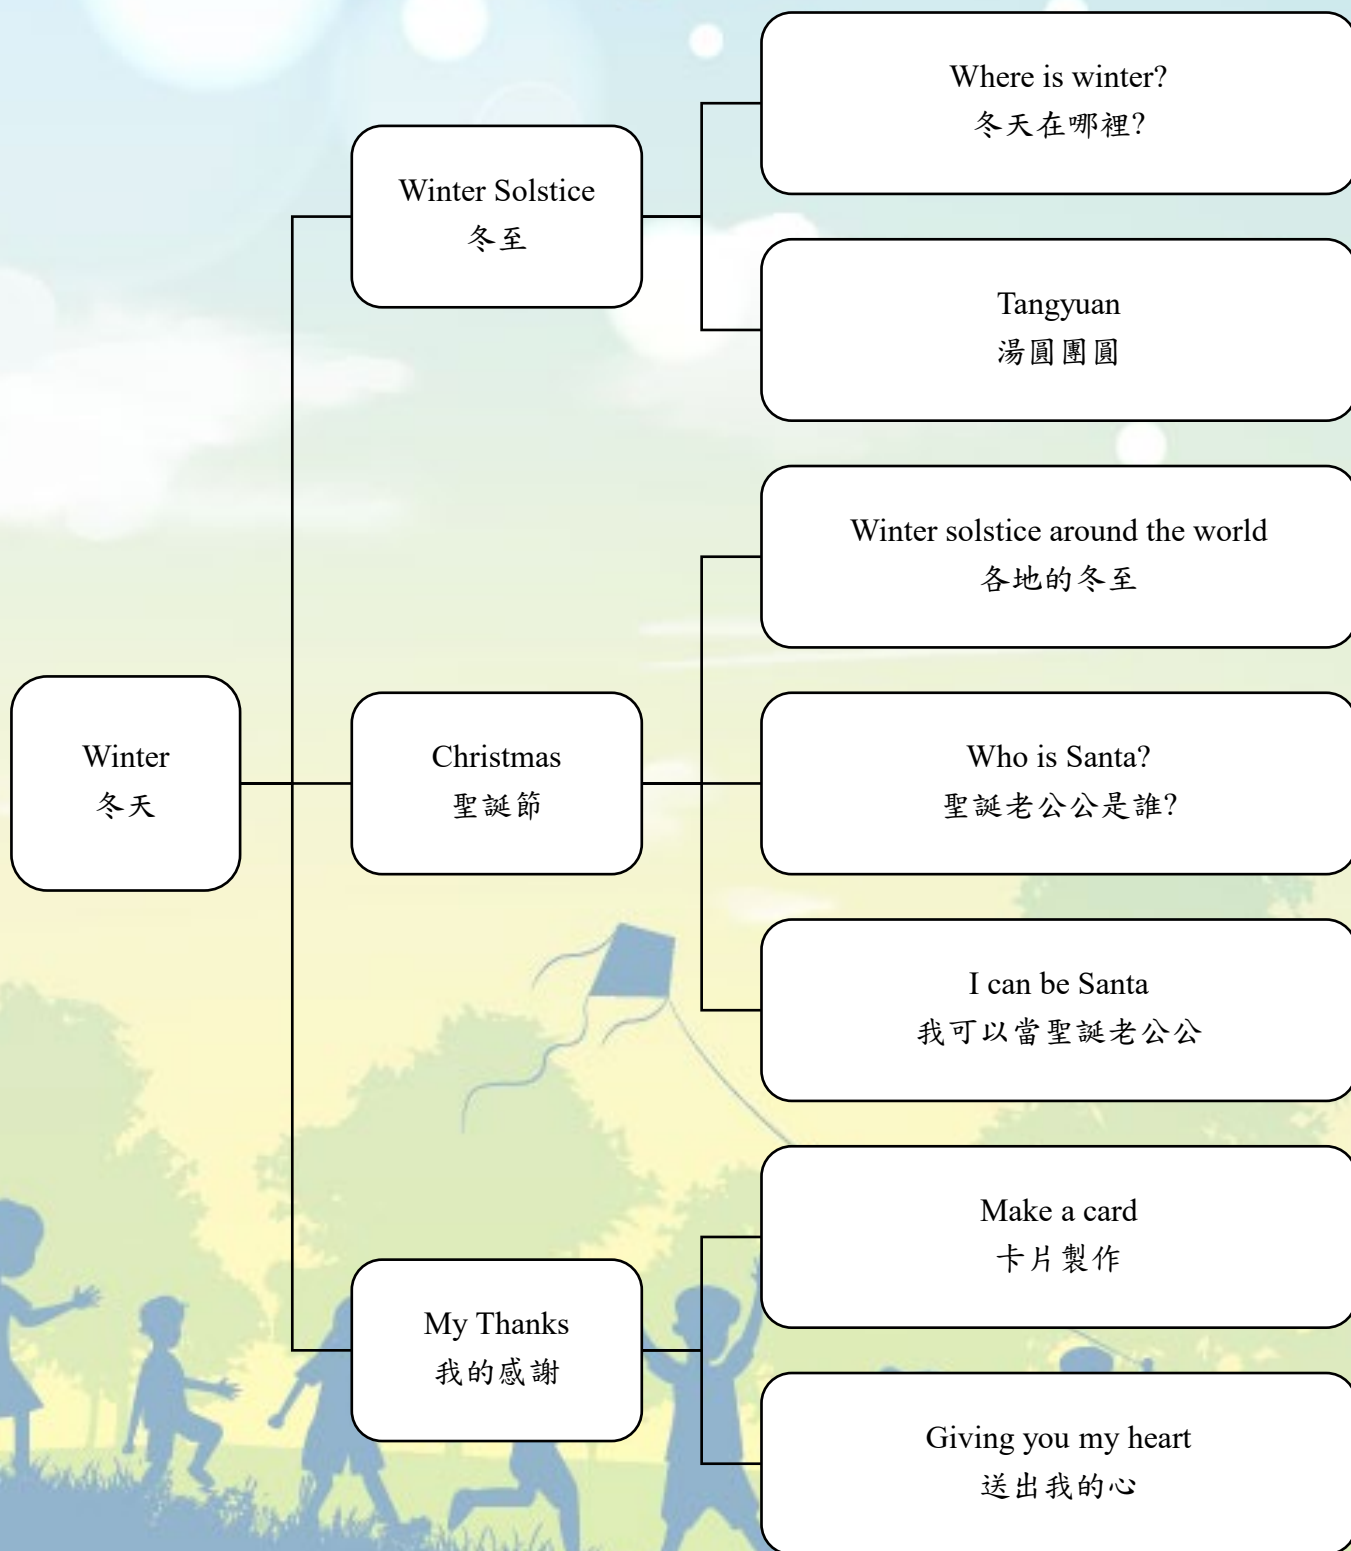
Winter
冬天

Winter Solstice
冬至

Where is winter?
冬天在哪裡?

Tangyuan
湯圓團圓

Christmas
聖誕節

Winter solstice around the world
各地的冬至

Who is Santa?
聖誕老公公是誰?

I can be Santa
我可以當聖誕老公公

My Thanks
我的感謝

Make a card
卡片製作

Giving you my heart
送出我的心